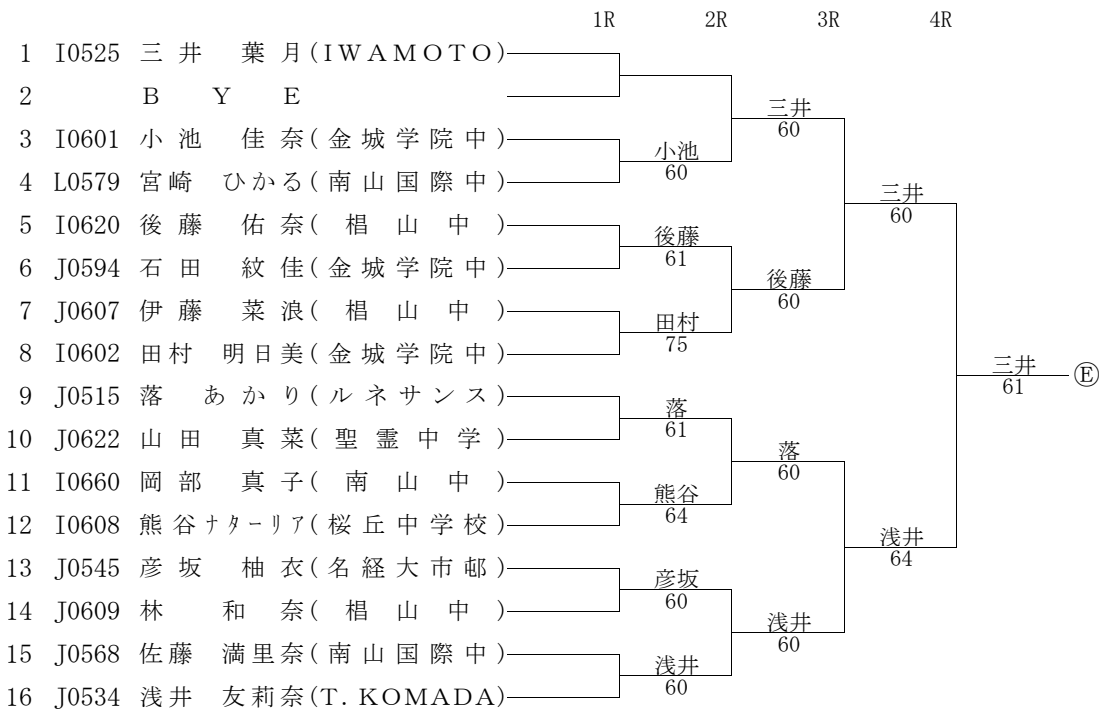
1R 2R 3R 4R

1 I0525 三井 葉月(IWAMOTO)
2 BYE
3 I0601 小池 佳奈(金城学院中)
4 L0579 宮崎 ひかる(南山国際中)
5 I0620 後藤 佑奈(椙山中)
6 J0594 石田 紋佳(金城学院中)
7 J0607 伊藤 菜浪(椙山中)
8 I0602 田村 明日美(金城学院中)
9 J0515 落 あかり(ルネサンス)
10 J0622 山田 真菜(聖霊中学)
11 I0660 岡部 真子(南山中)
12 I0608 熊谷ナターリア(桜丘中学校)
13 J0545 彦坂 柚衣(名経大市邨)
14 J0609 林 和奈(椙山中)
15 J0568 佐藤 満里奈(南山国際中)
16 J0534 浅井 友莉奈(T. KOMADA)

小池 60
後藤 61
田村 75
落 61
熊谷 64
彦坂 60
浅井 60

三井 60
後藤 60
落 60
浅井 60

三井 60
浅井 64

三井 61 Ⓔ